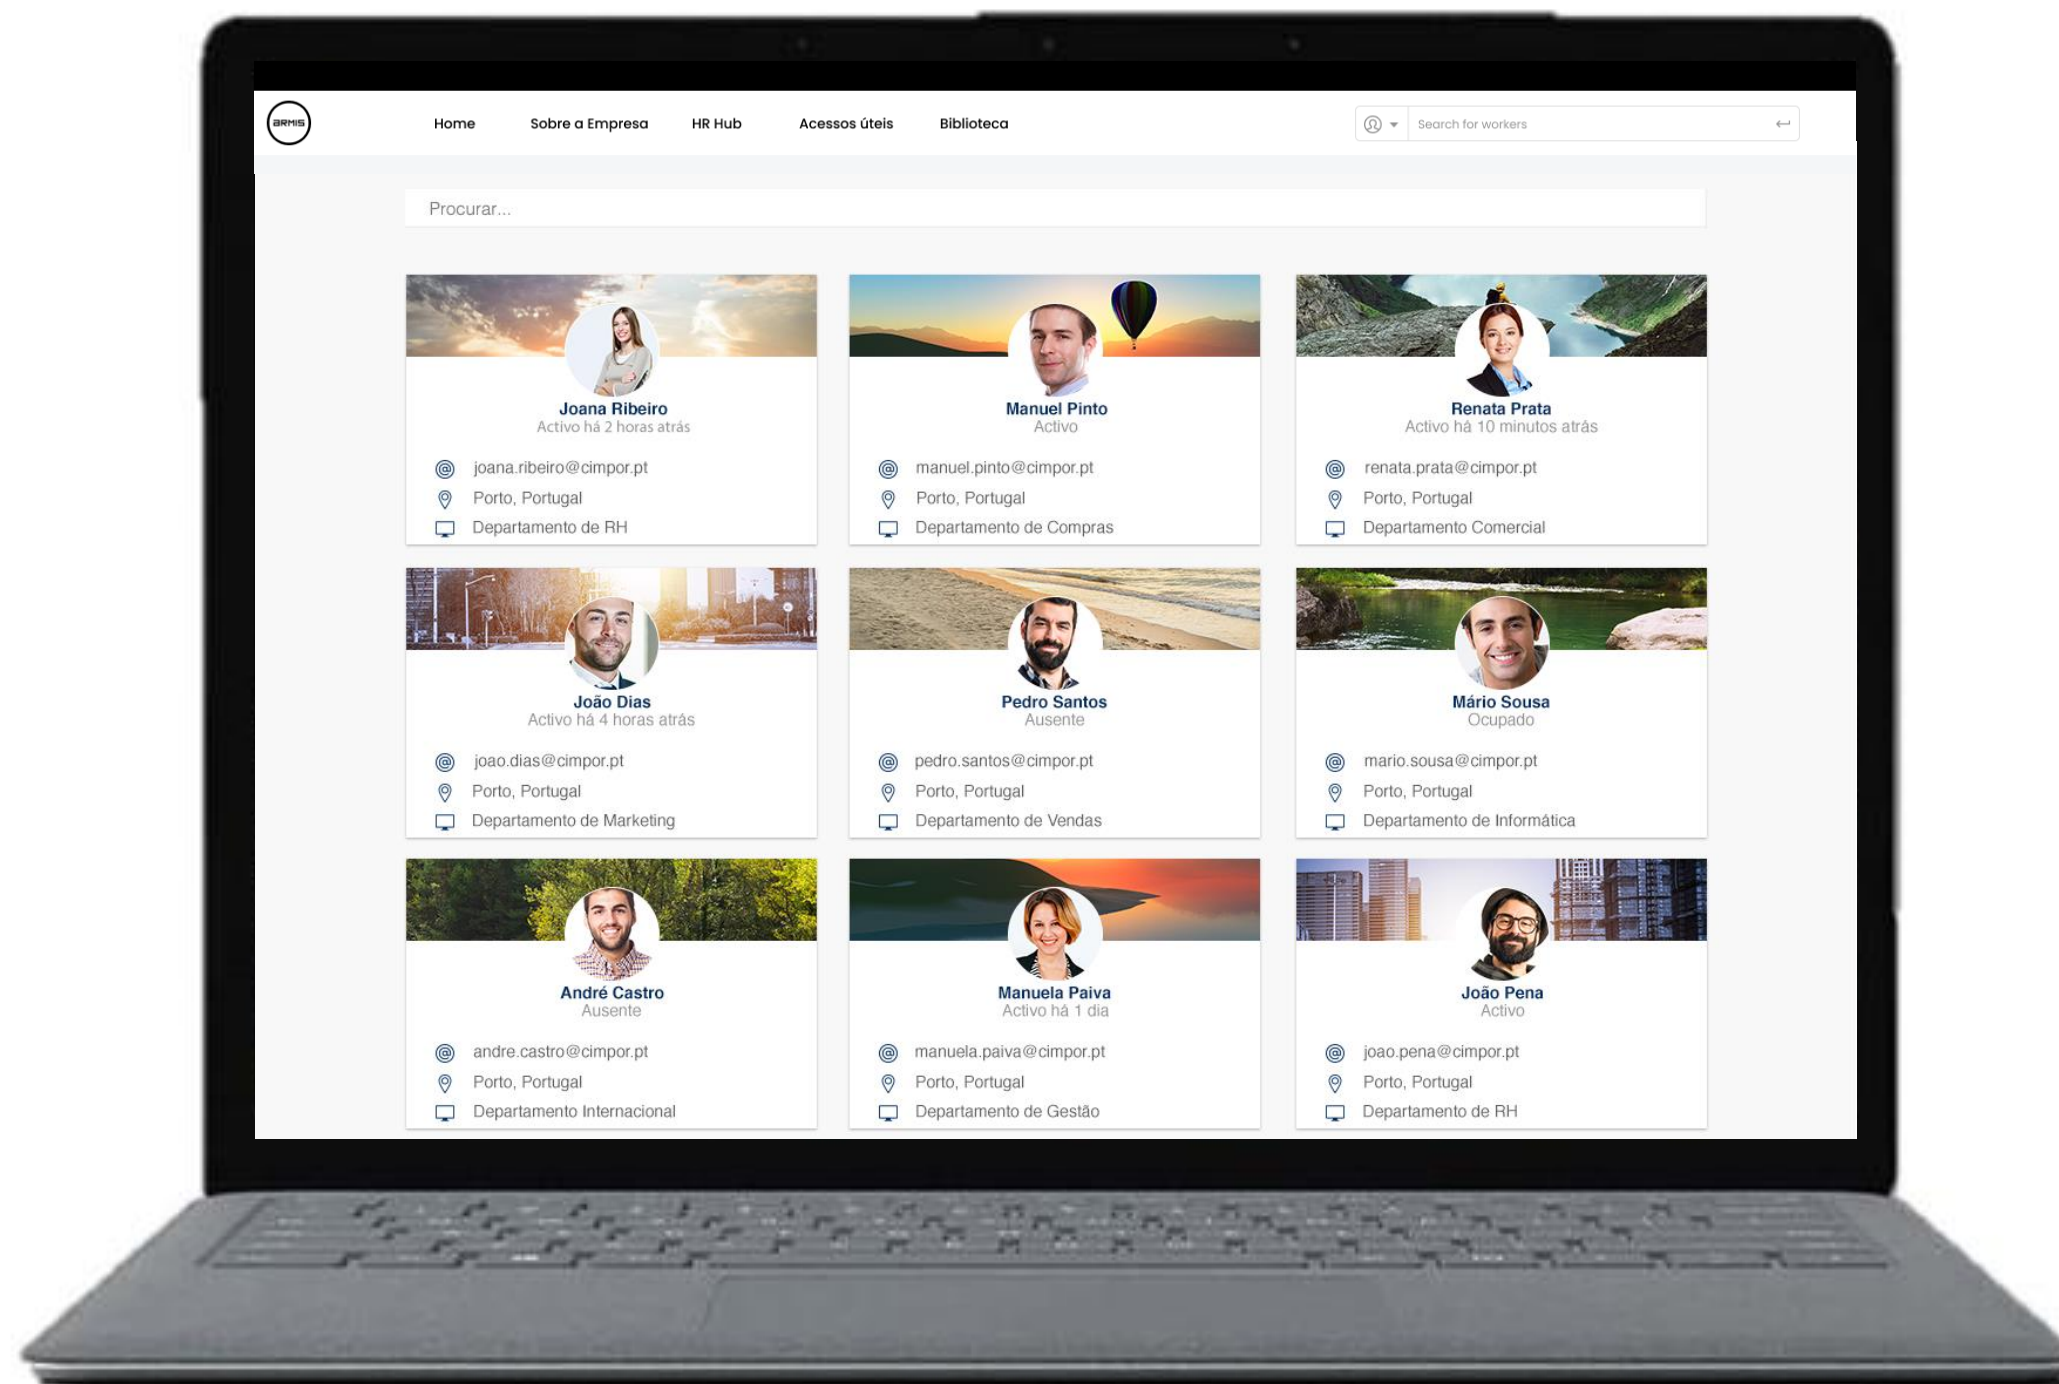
ARMIS

Home Sobre a Empresa HR Hub Acessos úteis Biblioteca

Search for workers

Procurar...

Joana Ribeiro
Activo há 2 horas atrás
joana.ribeiro@cimpor.pt
Porto, Portugal
Departamento de RH

Manuel Pinto
Activo
manuel.pinto@cimpor.pt
Porto, Portugal
Departamento de Compras

Renata Prata
Activo há 10 minutos atrás
renata.prata@cimpor.pt
Porto, Portugal
Departamento Comercial

João Dias
Activo há 4 horas atrás
joao.dias@cimpor.pt
Porto, Portugal
Departamento de Marketing

Pedro Santos
Ausente
pedro.santos@cimpor.pt
Porto, Portugal
Departamento de Vendas

Mário Sousa
Ocupado
mario.sousa@cimpor.pt
Porto, Portugal
Departamento de Informática

André Castro
Ausente
andre.castro@cimpor.pt
Porto, Portugal
Departamento Internacional

Manuela Paiva
Activo há 1 dia
manuela.paiva@cimpor.pt
Porto, Portugal
Departamento de Gestão

João Pena
Activo
joao.pena@cimpor.pt
Porto, Portugal
Departamento de RH